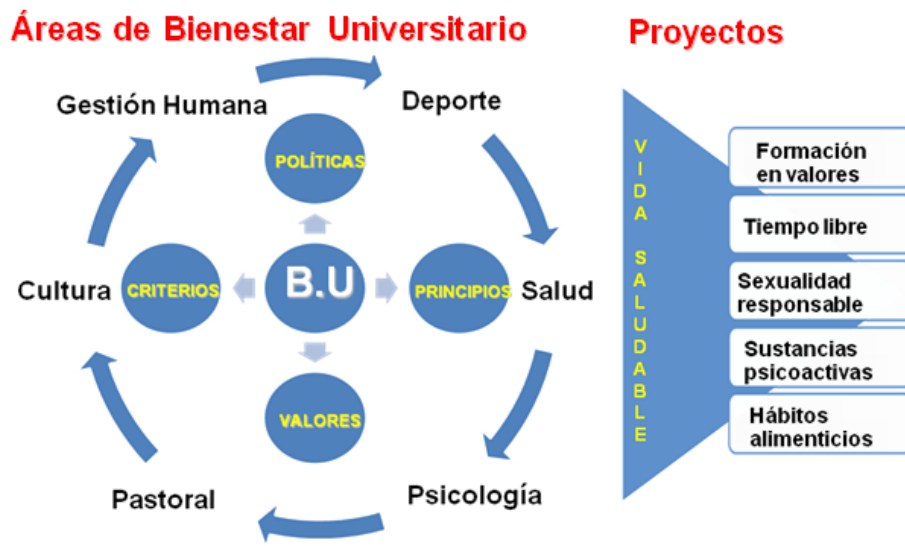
Áreas de Bienestar Universitario

Proyectos

Gestión Humana

Deporte

POLÍTICAS

Cultura

CRITERIOS

B.U

PRINCIPIOS

Salud

VALORES

Pastoral

Psicología

VIDA SALUDABLE

Formación en valores

Tiempo libre

Sexualidad responsable

Sustancias psicoactivas

Hábitos alimenticios